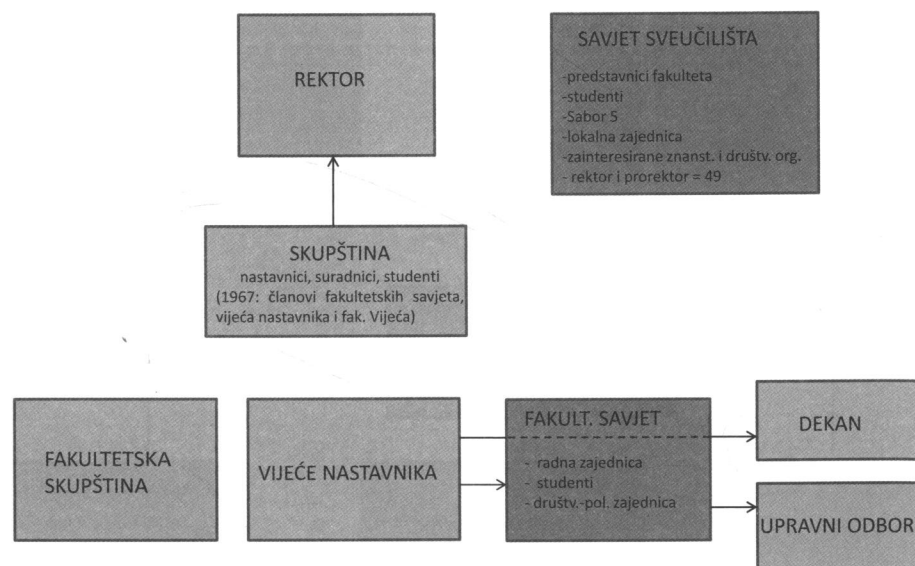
REKTOR

SAVJET SVEUČILIŠTA
-predstavnici fakulteta
-studenti
-Sabor 5
-lokalna zajednica
-zainteresirane znanst. i društv. org.
- rektor i prorektor = 49

SKUPŠTINA
nastavnici, suradnici, studenti
(1967: članovi fakultetskih savjeta, vijeća nastavnika i fak. Vijeća)

FAKULTETSKA SKUPŠTINA

VIJEĆE NASTAVNIKA

FAKULT. SAVJET
- radna zajednica
- studenti
- društv.-pol. zajednica

DEKAN

UPRAVNI ODBOR